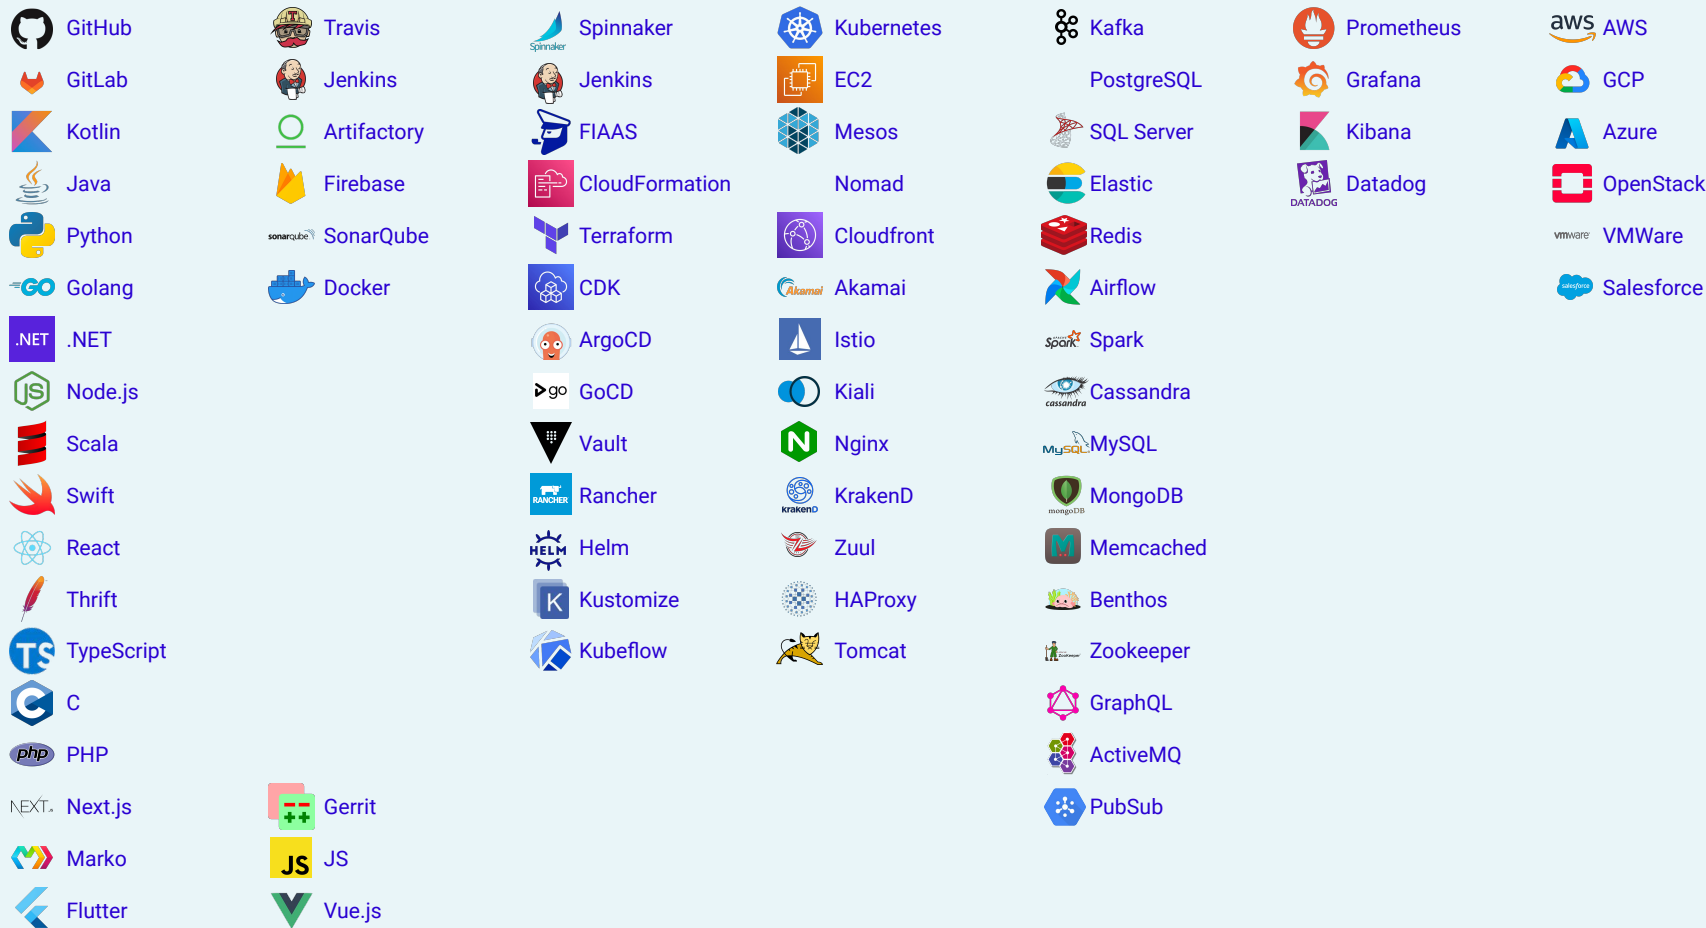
GitHub
GitLab
Kotlin
Java
Python
Golang
.NET .NET
Node.js
Scala
Swift
React
Thrift
TypeScript
C
PHP
Next.js
Marko
Flutter

Travis
Jenkins
Artifactory
Firebase
SonarQube
Docker
Gerrit
JS
Vue.js

Spinnaker
Jenkins
FIAAS
CloudFormation
Terraform
CDK
ArgoCD
GoCD
Vault
RANCHER Rancher
HELM Helm
Kustomize
Kubeflow

Kubernetes
EC2
Mesos
Nomad
Cloudfront
Akamai
Istio
Kiali
Nginx
krakenD KrakenD
Zuul
HAProxy
Tomcat

Kafka
PostgreSQL
SQL Server
Elastic
Redis
Airflow
Spark
cassandra Cassandra
MySQL MySQL
mongoDB MongoDB
Memcached
Benthos
Zookeeper
GraphQL
ActiveMQ
PubSub

Prometheus
Grafana
Kibana
DATADOG Datadog

aws AWS
GCP
Azure
OpenStack
vmware VMWare
salesforce Salesforce